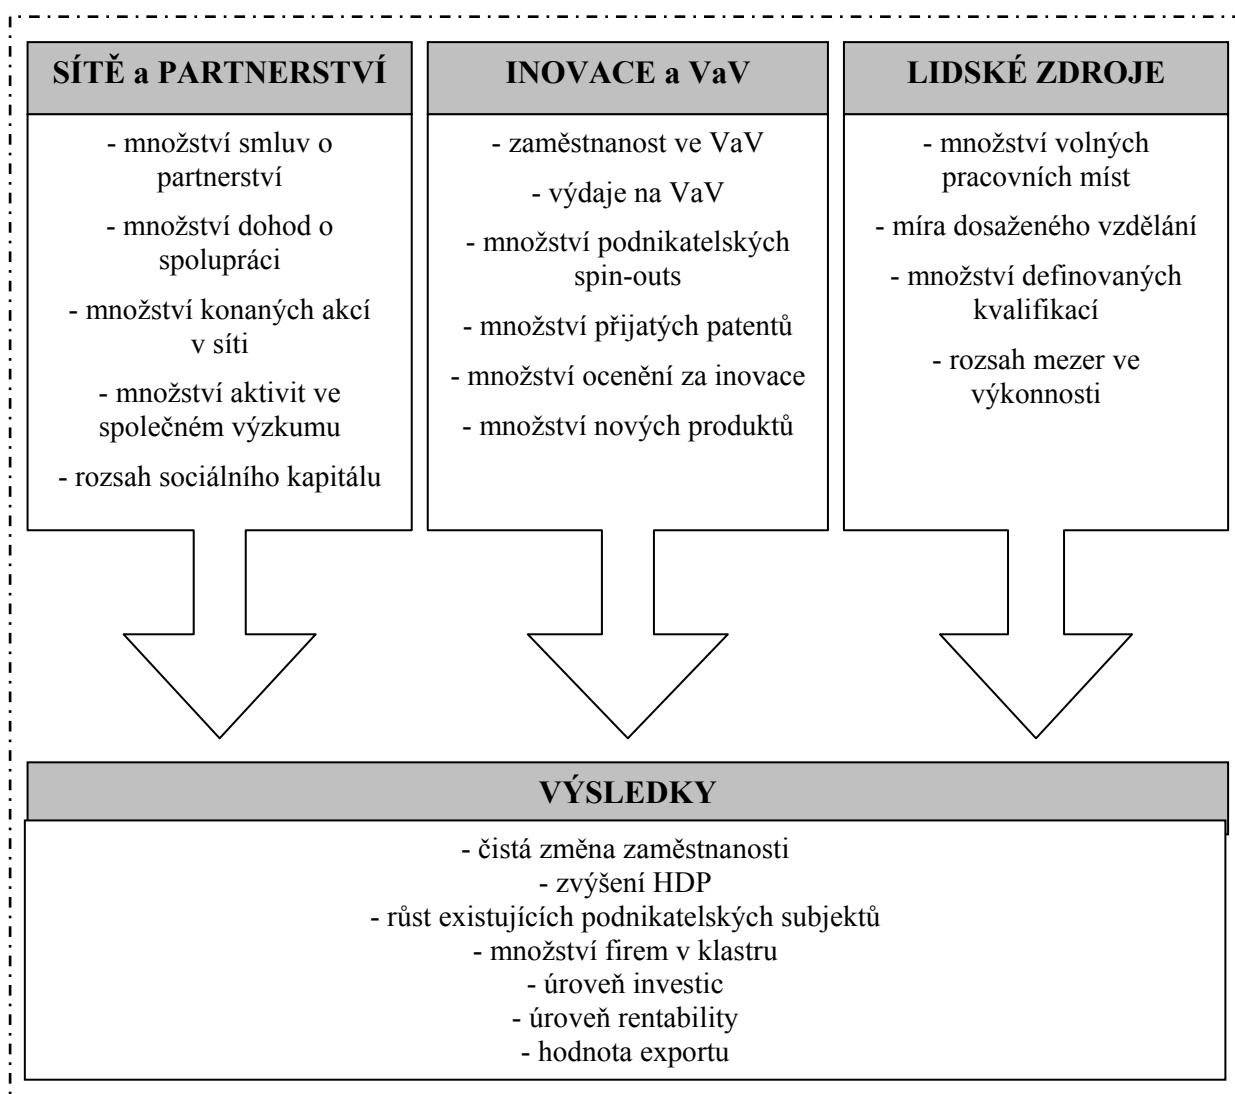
SÍTĚ a PARTNERSTVÍ

- množství smluv o partnerství

- množství dohod o spolupráci

- množství konaných akcí v síti

- množství aktivit ve společném výzkumu

- rozsah sociálního kapitálu

INOVACE a VaV

- zaměstnanost ve VaV

- výdaje na VaV

- množství podnikatelských spin-outs

- množství přijatých patentů

- množství ocenění za inovace

- množství nových produktů

LIDSKÉ ZDROJE

- množství volných pracovních míst

- míra dosaženého vzdělání

- množství definovaných kvalifikací

- rozsah mezer ve výkonnosti

VÝSLEDKY

- čistá změna zaměstnanosti
- zvýšení HDP
- růst existujících podnikatelských subjektů
- množství firem v klastru
- úroveň investic
- úroveň rentability
- hodnota exportu